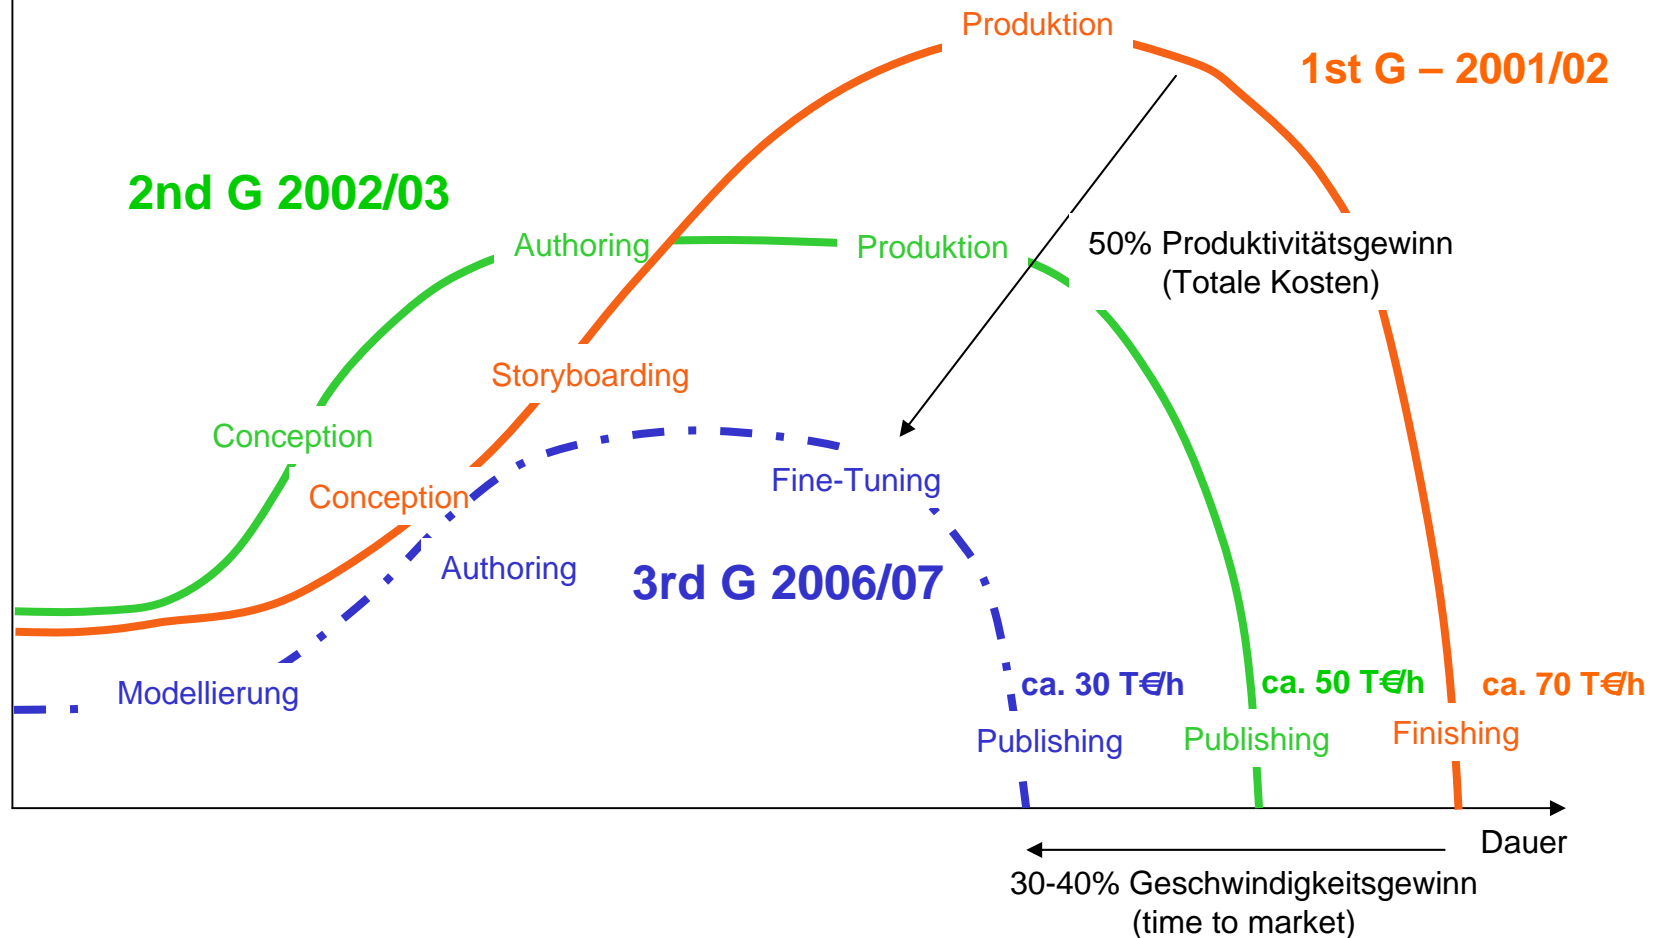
Produktion

1st G – 2001/02

2nd G 2002/03

Authoring

Produktion

50% Produktivitätsgewinn (Totale Kosten)

Storyboarding

Conception

Conception

Fine-Tuning

Authoring

3rd G 2006/07

Modellierung

ca. 30 T€/h

ca. 50 T€/h

ca. 70 T€/h

Publishing

Publishing

Finishing

Dauer

30-40% Geschwindigkeitsgewinn (time to market)